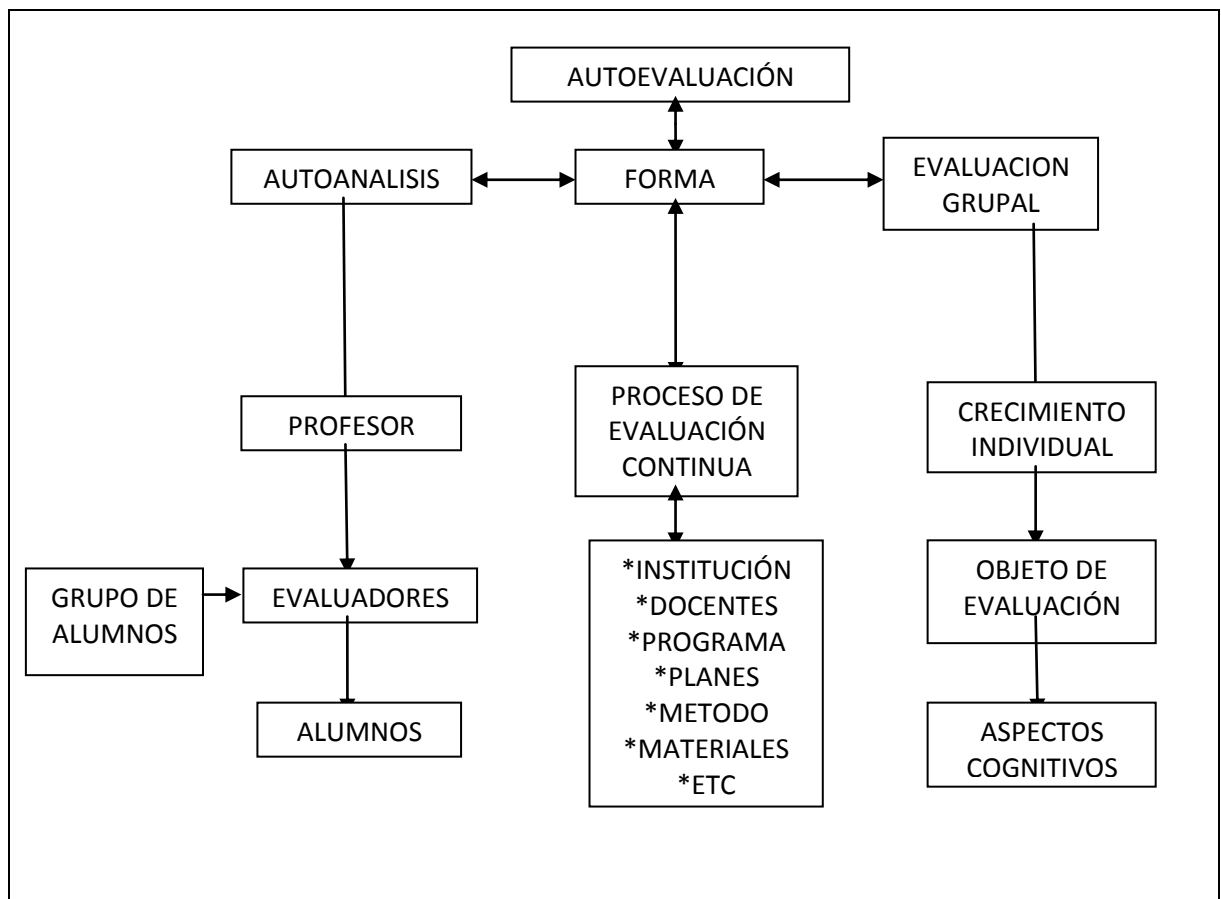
AUTOEVALUACIÓN

AUTOANALISIS

FORMA

EVALUACION GRUPAL

PROFESOR

PROCESO DE EVALUACIÓN CONTINUA

CRECIMIENTO INDIVIDUAL

GRUPO DE ALUMNOS

EVALUADORES

*INSTITUCIÓN
*DOCENTES
*PROGRAMA
*PLANES
*METODO
*MATERIALES
*ETC

OBJETO DE EVALUACIÓN

ALUMNOS

ASPECTOS COGNITIVOS